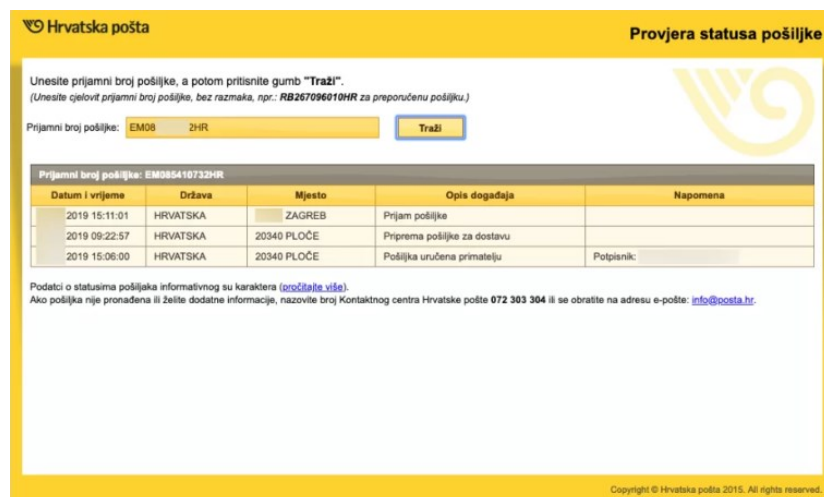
Hrvatska pošta

Provjera statusa pošiljke

Unesite prijamni broj pošiljke, a potom pritisnite gumb "Traži".
(Unesite cjelovit prijamni broj pošiljke, bez razmaka, npr.: RB267096010HR za preporučenu pošiljku.)

Prijamni broj pošiljke: EM08 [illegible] 2HR

Traži

Prijamni broj pošiljke: EM085410732HR

| Datum i vrijeme | Država | Mjesto | Opis događaja | Napomena |
|---|---|---|---|---|
| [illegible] 2019 15:11:01 | HRVATSKA | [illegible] ZAGREB | Prijam pošiljke | |
| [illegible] 2019 09:22:57 | HRVATSKA | 20340 PLOČE | Priprema pošiljke za dostavu | |
| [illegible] 2019 15:06:00 | HRVATSKA | 20340 PLOČE | Pošiljka uručena primatelju | Potpisnik: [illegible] |

Podatci o statusima pošiljaka informativnog su karaktera (pročitajte više).
Ako pošiljka nije pronađena ili želite dodatne informacije, nazovite broj Kontaktnog centra Hrvatske pošte 072 303 304 ili se obratite na adresu e-pošte: info@posta.hr.

Copyright © Hrvatska pošta 2015. All rights reserved.